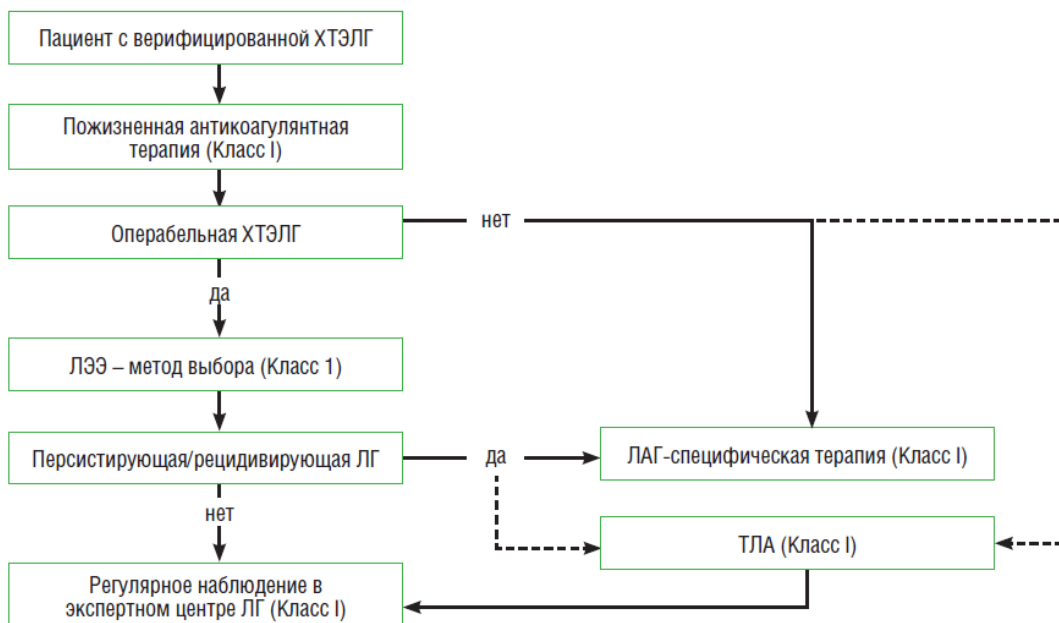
Пациент с верифицированной ХТЭЛГ

Пожизненная антикоагулянтная терапия (Класс I)

Операбельная ХТЭЛГ

нет

да

ЛЭЭ – метод выбора (Класс 1)

Персистирующая/рецидивирующая ЛГ

да

ЛАГ-специфическая терапия (Класс I)

нет

ТЛА (Класс I)

Регулярное наблюдение в экспертном центре ЛГ (Класс I)